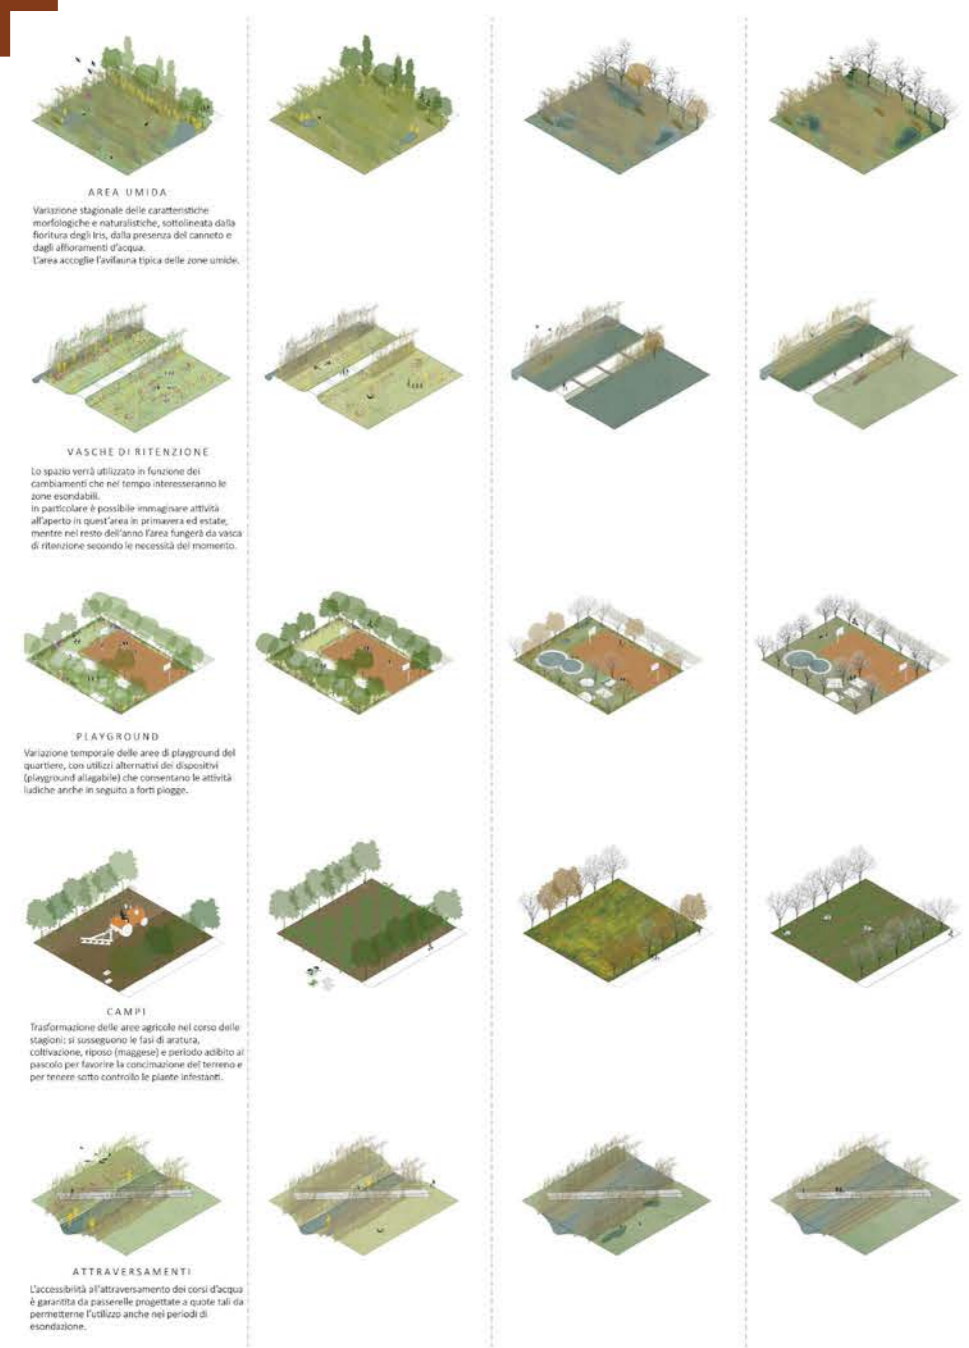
AREA UMIDA

Variazione stagionale delle caratteristiche morfologiche e naturalistiche, sottolineata dalla fioritura degli iris, dalla presenza del canneto e dagli affioramenti d'acqua.
L'area accoglie l'avifauna tipica delle zone umide.

VASCHE DI RITENZIONE

Lo spazio verrà utilizzato in funzione dei cambiamenti che nel tempo interesseranno le zone esondabili.
In particolare è possibile immaginare attività all'aperto in quest'area in primavera ed estate, mentre nel resto dell'anno l'area fungerà da vasca di ritenzione secondo le necessità del momento.

PLAYGROUND

Variazione temporale delle aree di playground del quartiere, con utilizzi alternativi dei dispositivi (playground allagabile) che consentano le attività ludiche anche in seguito a forti piogge.

CAMPI

Trasformazione delle aree agricole nel corso delle stagioni: si susseguono le fasi di aratura, coltivazione, riposo (maggese) e periodo adibito al pascolo per favorire la concimazione del terreno e per tenere sotto controllo le piante infestanti.

ATTRAVERSAMENTI

L'accessibilità all'attraversamento dei corsi d'acqua è garantita da passerelle progettate a quote tali da permetterne l'utilizzo anche nei periodi di esondazione.